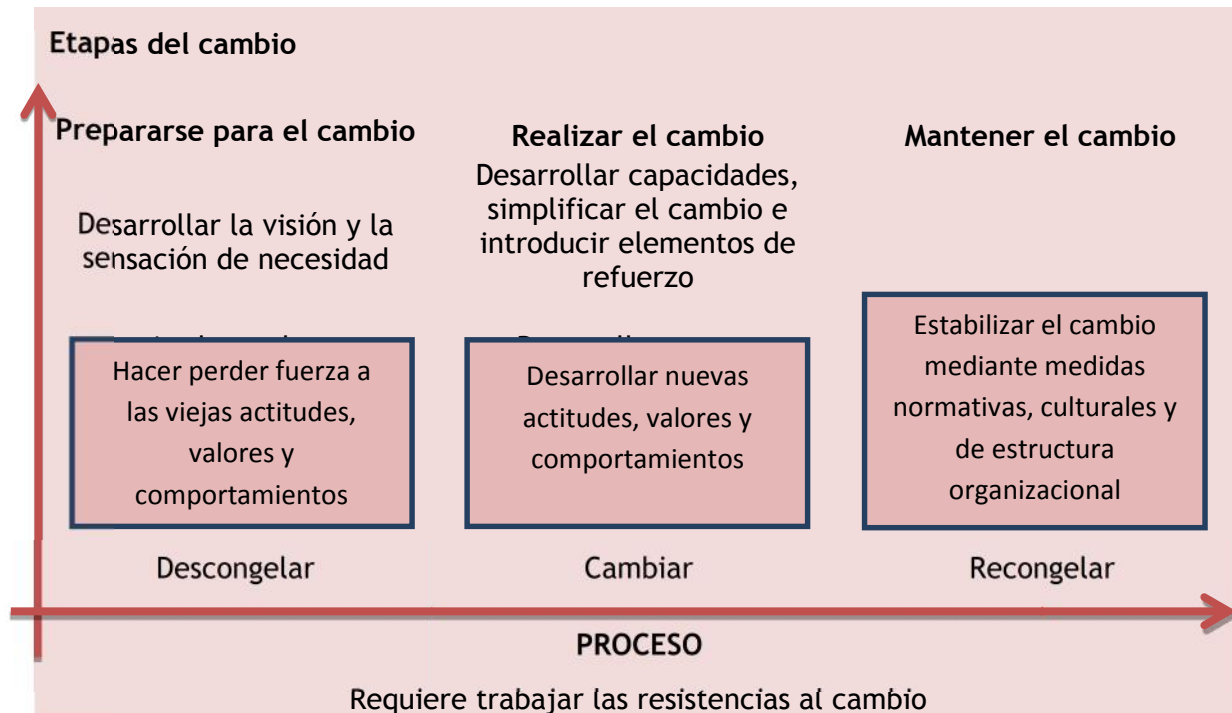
Etapas del cambio

Prepararse para el cambio

Desarrollar la visión y la sensación de necesidad

Hacer perder fuerza a las viejas actitudes, valores y comportamientos

Descongelar

Realizar el cambio

Desarrollar capacidades, simplificar el cambio e introducir elementos de refuerzo

Desarrollar nuevas actitudes, valores y comportamientos

Cambiar

Mantener el cambio

Estabilizar el cambio mediante medidas normativas, culturales y de estructura organizacional

Recongelar

PROCESO

Requiere trabajar las resistencias al cambio